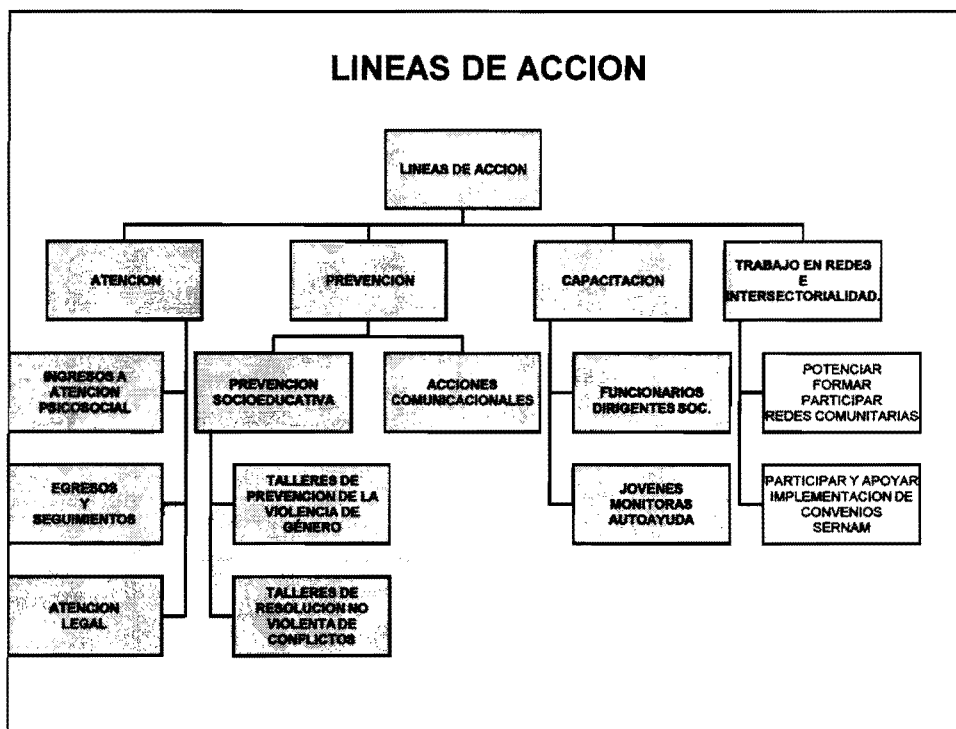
LINEAS DE ACCION

LINEAS DE ACCION

ATENCION

PREVENCION

CAPACITACION

TRABAJO EN REDES E INTERSECTORIALIDAD.

INGRESOS A ATENCION PSICOSOCIAL

EGRESOS Y SEGUIMIENTOS

ATENCION LEGAL

PREVENCION SOCIOEDUCATIVA

ACCIONES COMUNICACIONALES

TALLERES DE PREVENCION DE LA VIOLENCIA DE GÉNERO

TALLERES DE RESOLUCION NO VIOLENTA DE CONFLICTOS

FUNCIONARIOS DIRIGENTES SOC.

JOVENES MONITORAS AUTOAYUDA

POTENCIAR FORMAR PARTICIPAR REDES COMUNITARIAS

PARTICIPAR Y APOYAR IMPLEMENTACION DE CONVENIOS SERNAM